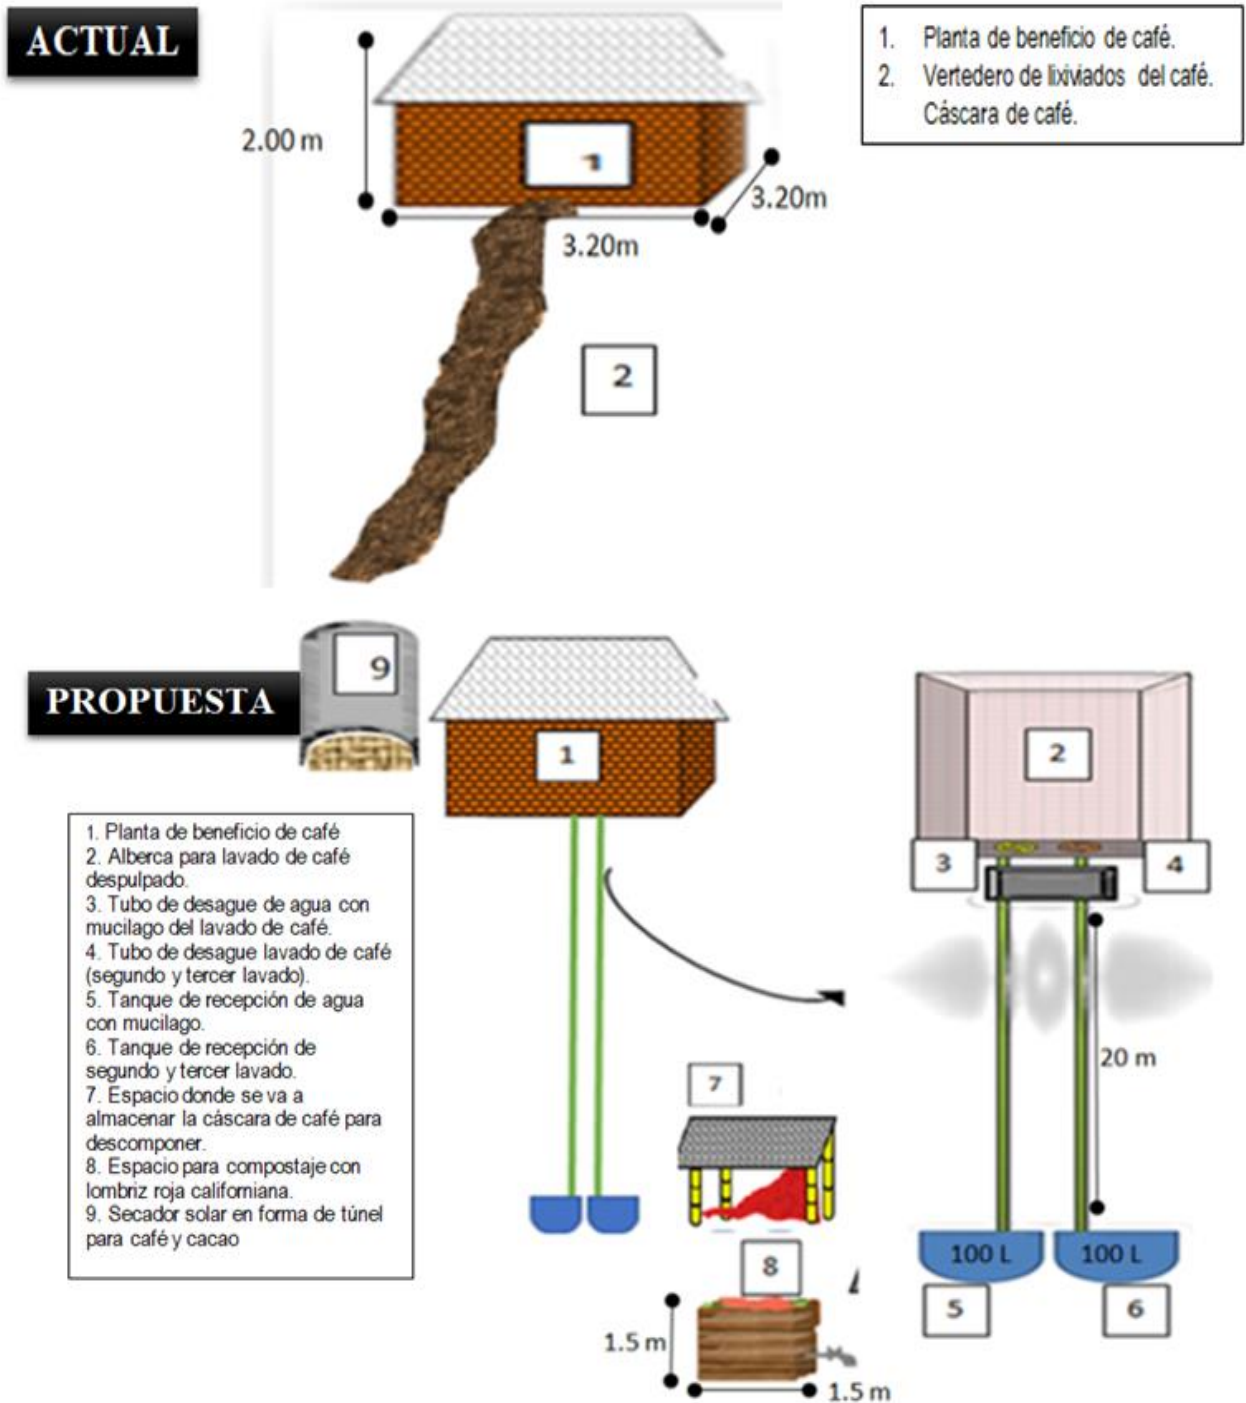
ACTUAL

2.00 m

1

3.20m

3.20m

2

1. Planta de beneficio de café.
2. Vertedero de lixiviados del café. Cáscara de café.

PROPUESTA

9

1

2

3

4

20 m

7

8

1.5 m

1.5 m

100 L

100 L

5

6

1. Planta de beneficio de café
2. Alberca para lavado de café despulpado.
3. Tubo de desague de agua con mucilago del lavado de café.
4. Tubo de desague lavado de café (segundo y tercer lavado).
5. Tanque de recepción de agua con mucilago.
6. Tanque de recepción de segundo y tercer lavado.
7. Espacio donde se va a almacenar la cáscara de café para descomponer.
8. Espacio para compostaje con lombriz roja californiana.
9. Secador solar en forma de túnel para café y cacao